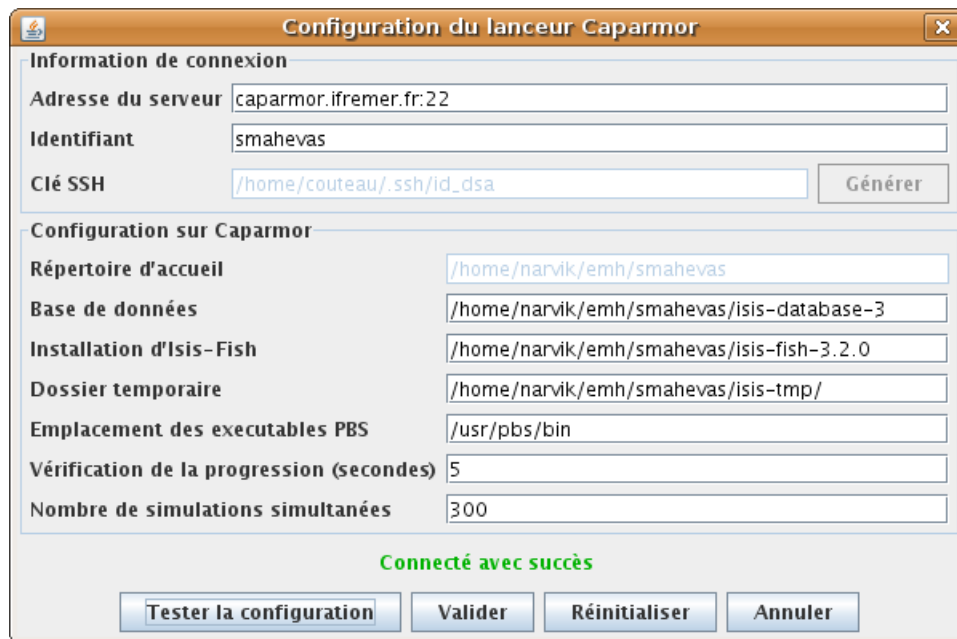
Configuration du lanceur Caparmor

Information de connexion

Adresse du serveur caparmor.ifremer.fr:22

Identifiant smahevas

Clé SSH /home/couteau/.ssh/id_dsa Générer

Configuration sur Caparmor

Répertoire d'accueil /home/narvik/emh/smahevas

Base de données /home/narvik/emh/smahevas/isis-database-3

Installation d'Isis-Fish /home/narvik/emh/smahevas/isis-fish-3.2.0

Dossier temporaire /home/narvik/emh/smahevas/isis-tmp/

Emplacement des executables PBS /usr/pbs/bin

Vérification de la progression (secondes) 5

Nombre de simulations simultanées 300

Connecté avec succès

Tester la configuration Valider Réinitialiser Annuler